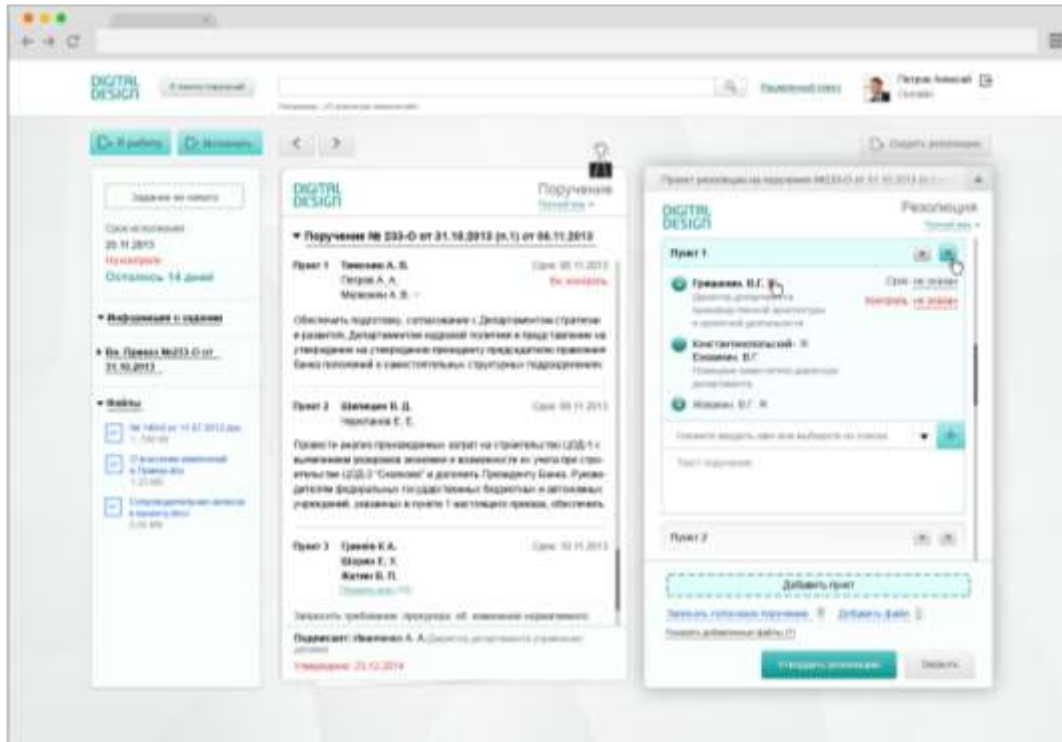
DIGITAL DESIGN

Петров Алексей

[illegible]

DIGITAL DESIGN

Поручение

▼ Поручение № 233-О от 31.10.2013 (п.1) от 06.11.2013

Пункт 1 Тимохин А. В.
Петров А. А.
Морозкин А. В.

Обеспечить подготовку, согласование с Департаментом стратегии и развития, Департаментом кадровой политики и представление на утверждение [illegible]

Пункт 2 Шилевцев В. Д.
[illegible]

Провести анализ произведенных затрат на строительство ЦОД-1 с выявлением резервов экономии и возможности их учета при строительстве ЦОД-2 "Сколково" и доложить Президенту Банка. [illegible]

Пункт 3 Гришин К.А.
Шарин Е. Х.
Жатин В. П.

Подписант: Иваненко А. А.

Утверждение: 23.12.2014

Задание на контроль

Срок исполнения
20.11.2013
На контроле
Осталось 14 дней

▼ Информация о задании

▼ Вх. Приказ №233-О от 31.10.2013

▼ Файлы

DIGITAL DESIGN

Резолюция

Пункт 1

Гришанин В.Г.

Константинопольский-Смолин В.Г.

Жоврин В.Г.

Пункт 2

Добавить пункт

Утвердить резолюцию

Закрыть